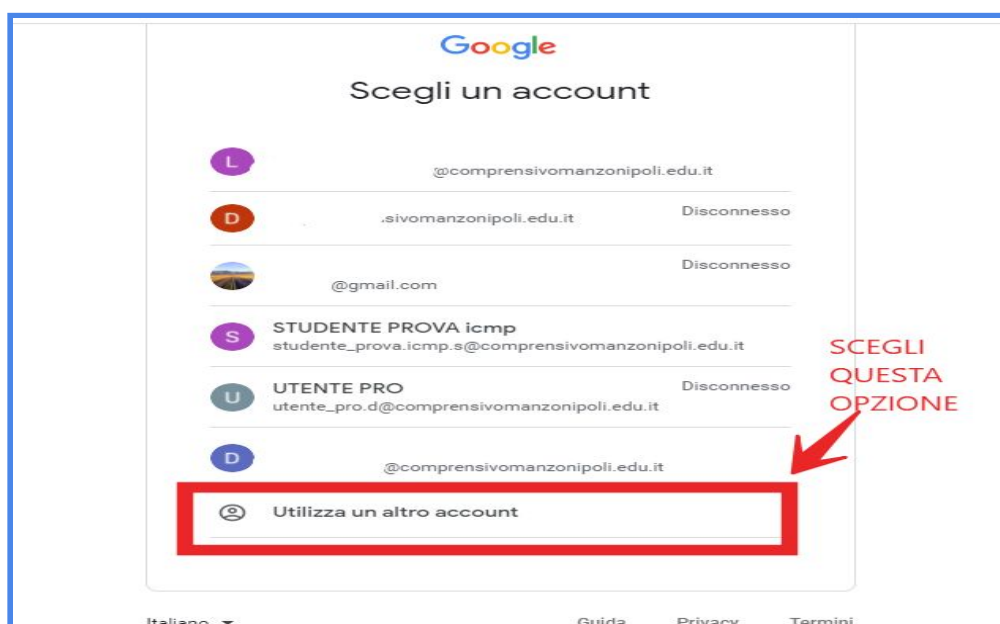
Google

Scegli un account

L
@comprensivomanzonipoli.edu.it

D
.sivomanzonipoli.edu.it
Disconnesso

@gmail.com
Disconnesso

S
STUDENTE PROVA icmp
studente_prova.icmp.s@comprensivomanzonipoli.edu.it

U
UTENTE PRO
utente_pro.d@comprensivomanzonipoli.edu.it
Disconnesso

D
@comprensivomanzonipoli.edu.it

Utilizza un altro account

SCEGLI QUESTA OPZIONE

Italiano
Guida
Privacy
Termini